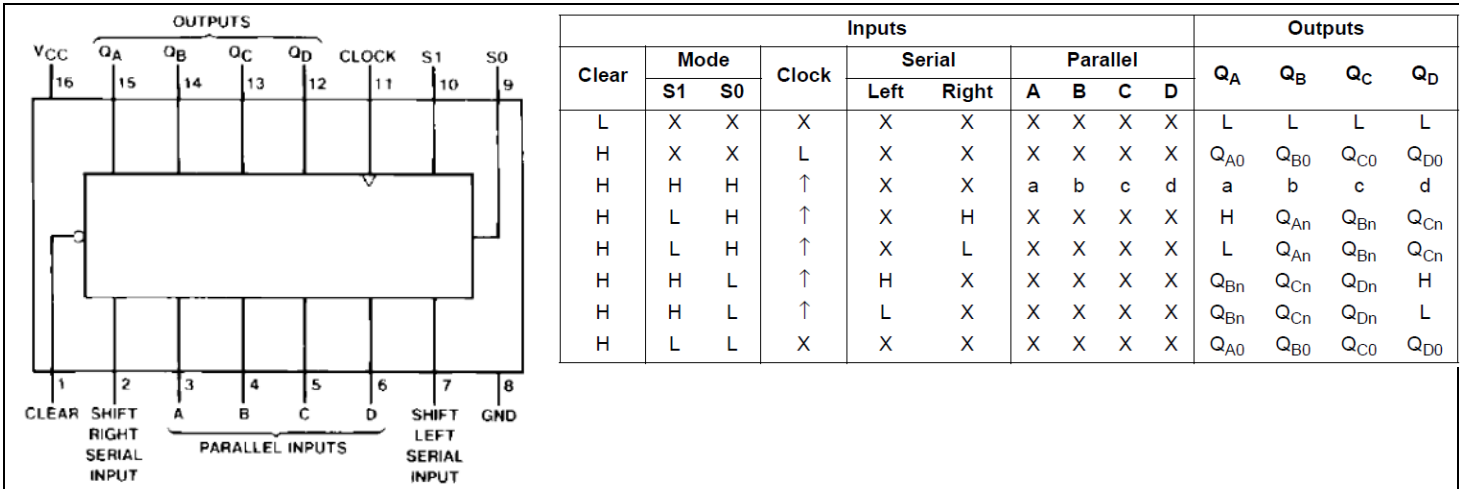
OUTPUTS

$V_{CC}$ 16 $Q_A$ 15 $Q_B$ 14 $Q_C$ 13 $Q_D$ 12 CLOCK 11 S1 10 S0 9

1 CLEAR 2 SHIFT RIGHT SERIAL INPUT 3 A 4 B 5 C 6 D 7 SHIFT LEFT SERIAL INPUT 8 GND

PARALLEL INPUTS

| Inputs | | | | | | | | | | Outputs | | | |
|---|---|---|---|---|---|---|---|---|---|---|---|---|---|
| Clear | Mode S1 | Mode S0 | Clock | Serial Left | Serial Right | Parallel A | B | C | D | $Q_A$ | $Q_B$ | $Q_C$ | $Q_D$ |
| L | X | X | X | X | X | X | X | X | X | L | L | L | L |
| H | X | X | L | X | X | X | X | X | X | $Q_{A0}$ | $Q_{B0}$ | $Q_{C0}$ | $Q_{D0}$ |
| H | H | H | ↑ | X | X | a | b | c | d | a | b | c | d |
| H | L | H | ↑ | X | H | X | X | X | X | H | $Q_{An}$ | $Q_{Bn}$ | $Q_{Cn}$ |
| H | L | H | ↑ | X | L | X | X | X | X | L | $Q_{An}$ | $Q_{Bn}$ | $Q_{Cn}$ |
| H | H | L | ↑ | H | X | X | X | X | X | $Q_{Bn}$ | $Q_{Cn}$ | $Q_{Dn}$ | H |
| H | H | L | ↑ | L | X | X | X | X | X | $Q_{Bn}$ | $Q_{Cn}$ | $Q_{Dn}$ | L |
| H | L | L | X | X | X | X | X | X | X | $Q_{A0}$ | $Q_{B0}$ | $Q_{C0}$ | $Q_{D0}$ |